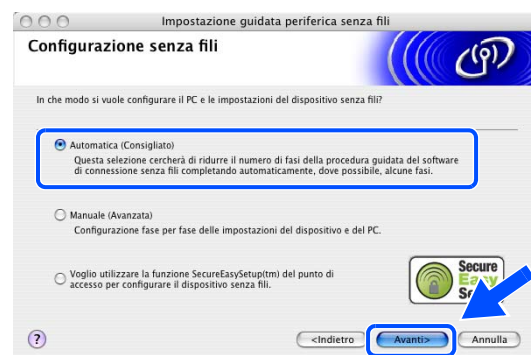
Impostazione guidata periferica senza fili

Configurazione senza fili

In che modo si vuole configurare il PC e le impostazioni del dispositivo senza fili?

Automatica (Consigliato)
Questa selezione cercherà di ridurre il numero di fasi della procedura guidata del software di connessione senza fili completando automaticamente, dove possibile, alcune fasi.

Manuale (Avanzata)
Configurazione fase per fase delle impostazioni del dispositivo e del PC.

Voglio utilizzare la funzione SecureEasySetup(tm) del punto di accesso per configurare il dispositivo senza fili.

Secure Easy Se

?

<Indietro

Avanti>

Annulla